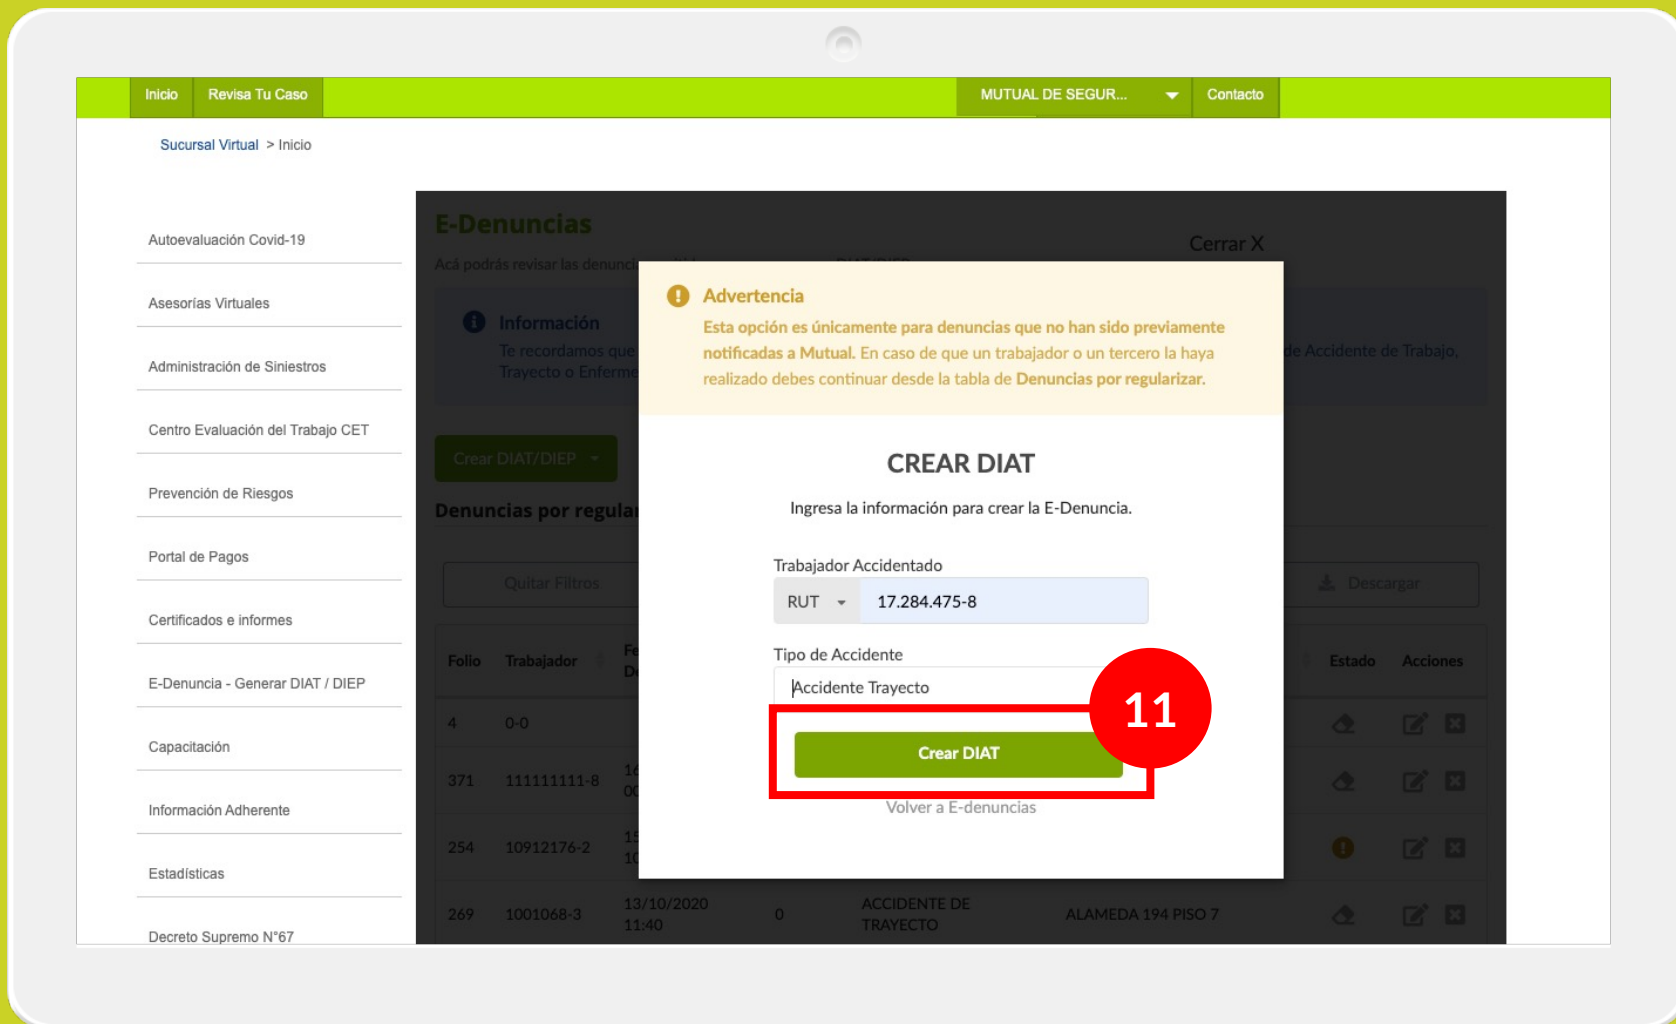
Inicio Revisa Tu Caso MUTUAL DE SEGUR... Contacto

Sucursal Virtual > Inicio

Autoevaluación Covid-19

Asesorías Virtuales

Administración de Siniestros

Centro Evaluación del Trabajo CET

Prevención de Riesgos

Portal de Pagos

Certificados e informes

E-Denuncia - Generar DIAT / DIEP

Capacitación

Información Adherente

Estadísticas

Decreto Supremo N°67

E-Denuncias

Cerrar X

Acá podrás revisar las denunc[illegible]

Información

Te recordamos que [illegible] de Accidente de Trabajo, Trayecto o Enferme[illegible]

Crear DIAT/DIEP

Denuncias por regula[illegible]

Quitar Filtros

Descargar

| Folio | Trabajador | Fe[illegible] D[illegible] | | | | Estado | Acciones |
|---|---|---|---|---|---|---|---|
| 4 | 0-0 | | | | | | |
| 371 | 111111111-8 | 16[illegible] 00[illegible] | | | | | |
| 254 | 10912176-2 | 15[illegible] 10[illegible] | | | | | |
| 269 | 1001068-3 | 13/10/2020 11:40 | 0 | ACCIDENTE DE TRAYECTO | ALAMEDA 194 PISO 7 | | |

Advertencia

Esta opción es únicamente para denuncias que no han sido previamente notificadas a Mutual. En caso de que un trabajador o un tercero la haya realizado debes continuar desde la tabla de Denuncias por regularizar.

CREAR DIAT

Ingresa la información para crear la E-Denuncia.

Trabajador Accidentado

RUT 17.284.475-8

Tipo de Accidente

Accidente Trayecto

11

Crear DIAT

Volver a E-denuncias